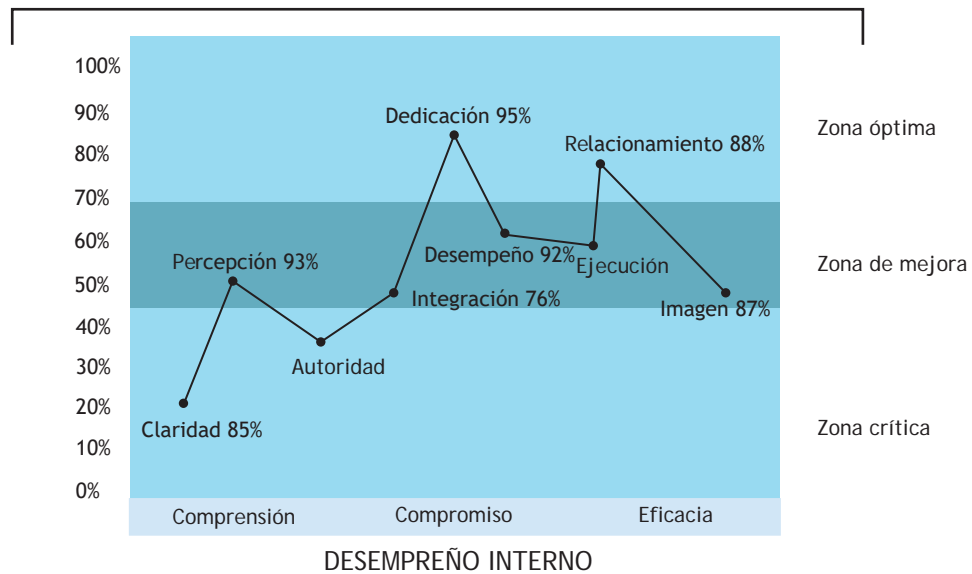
100%
90%
80%
70%
60%
50%
40%
30%
20%
10%
0%

Dedicación 95%
Relacionamiento 88%
Zona óptima
Percepción 93%
Desempeño 92%
Ejecución
Zona de mejora
Integración 76%
Imagen 87%
Autoridad
Claridad 85%
Zona crítica

Comprensión
Compromiso
Eficacia

DESEMPREÑO INTERNO